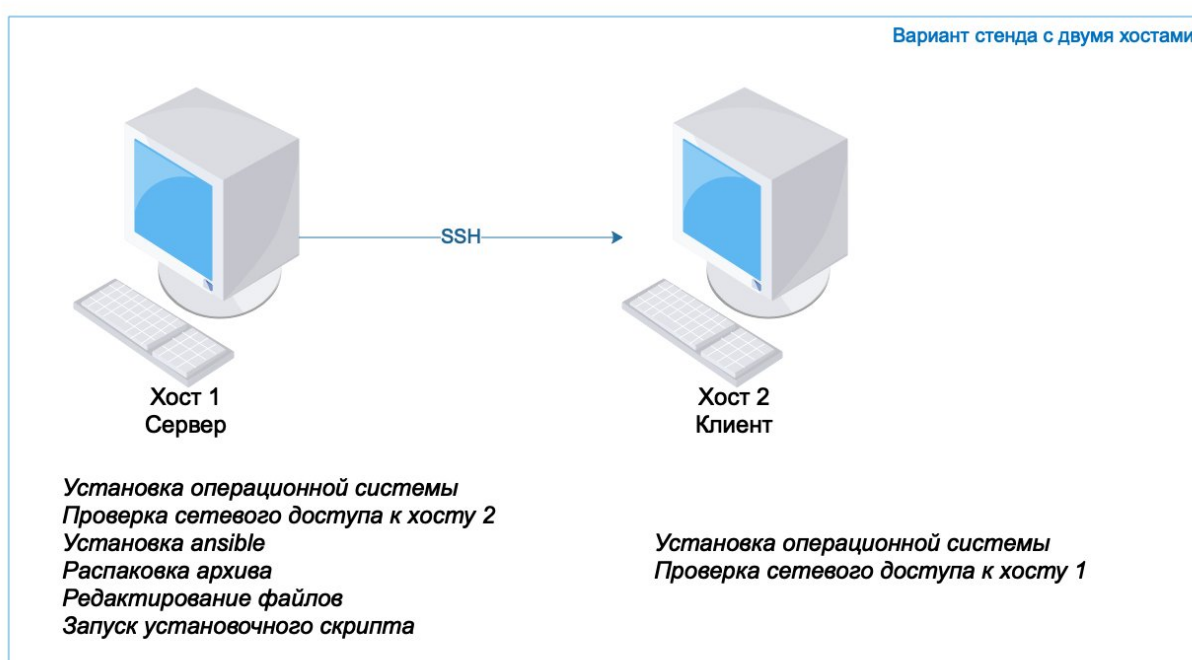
Вариант стенда с двумя хостами

SSH

Хост 1
Сервер

Хост 2
Клиент

Установка операционной системы
Проверка сетевого доступа к хосту 2
Установка ansible
Распаковка архива
Редактирование файлов
Запуск установочного скрипта

Установка операционной системы
Проверка сетевого доступа к хосту 1